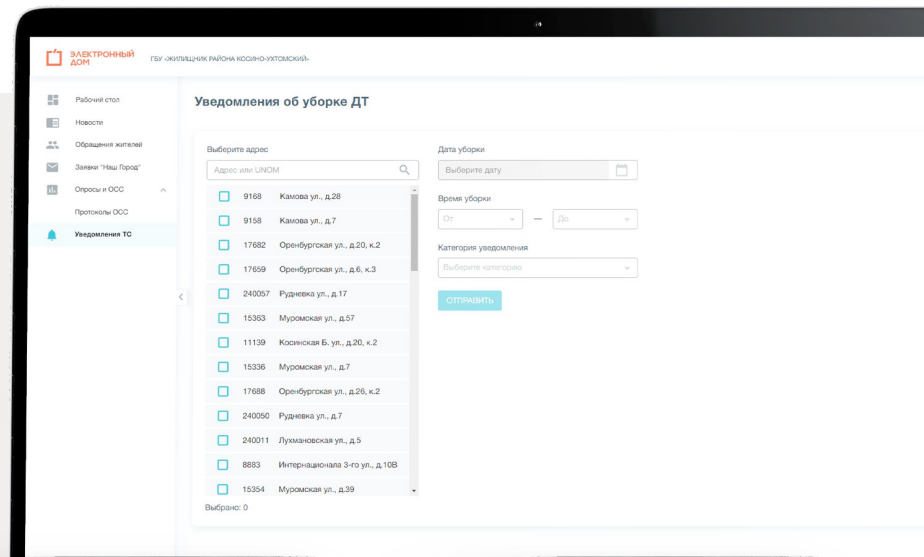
ЭЛЕКТРОННЫЙ ДОМ

ГБУ «ЖИЛИЩНИК РАЙОНА КОСИНО-УХТОМСКИЙ»

Рабочий стол
Новости
Обращения жителей
Заявки "Наш Город"
Опросы и ОСС
Протоколы ОСС
Уведомления ТС

Уведомления об уборке ДТ

Выберите адрес

Адрес или UNOM

| | |
|---|---|
| 9168 | Камова ул., д.28 |
| 9158 | Камова ул., д.7 |
| 17682 | Оренбургская ул., д.20, к.2 |
| 17659 | Оренбургская ул., д.6, к.3 |
| 240057 | Рудневка ул., д.17 |
| 15363 | Муромская ул., д.57 |
| 11139 | Косинская Б. ул., д.20, к.2 |
| 15336 | Муромская ул., д.7 |
| 17688 | Оренбургская ул., д.26, к.2 |
| 240050 | Рудневка ул., д.7 |
| 240011 | Лухмановская ул., д.5 |
| 8883 | Интернационала 3-го ул., д.10В |
| 15354 | Муромская ул., д.39 |

Выбрано: 0

Дата уборки

Выберите дату

Время уборки

От — До

Категория уведомления

Выберите категорию

ОТПРАВИТЬ